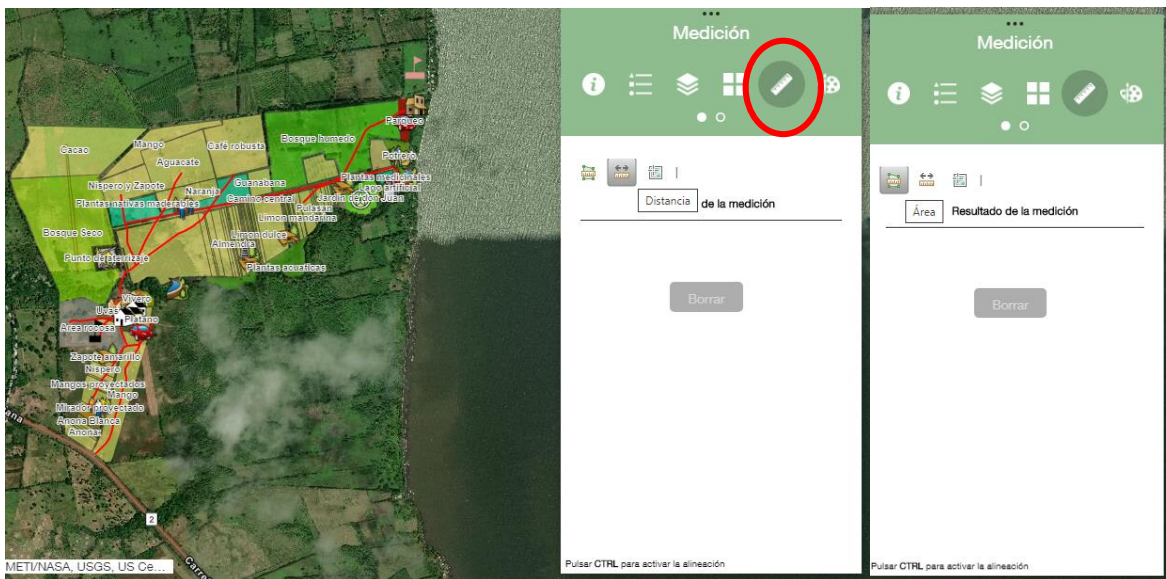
Cacao
Mango
Aguacate
Café robusta
Bosque humedo
Parqueo
Potrero
Nispero y Zapote
Naranja
Guanabana
Plantas medicinales
Lago artificial
Plantas nativas maderables
Camino central
Jardín de don Juan
Pulasan
Limon mandarina
Bosque Seco
Limon dulce
Almendra
Punto de aterrizaje
Plantas acuaticas
Vivero
Uvas
Area rocosa
Platano
Zapote amarillo
Nispero
Mangos proyectados
Mango
Mirador proyectado
Anona Blanca
Anonas
2
METI/NASA, USGS, US Ce...

Medición
Distancia de la medición
Borrar
Pulsar CTRL para activar la alineación

Medición
Área Resultado de la medición
Borrar
Pulsar CTRL para activar la alineación